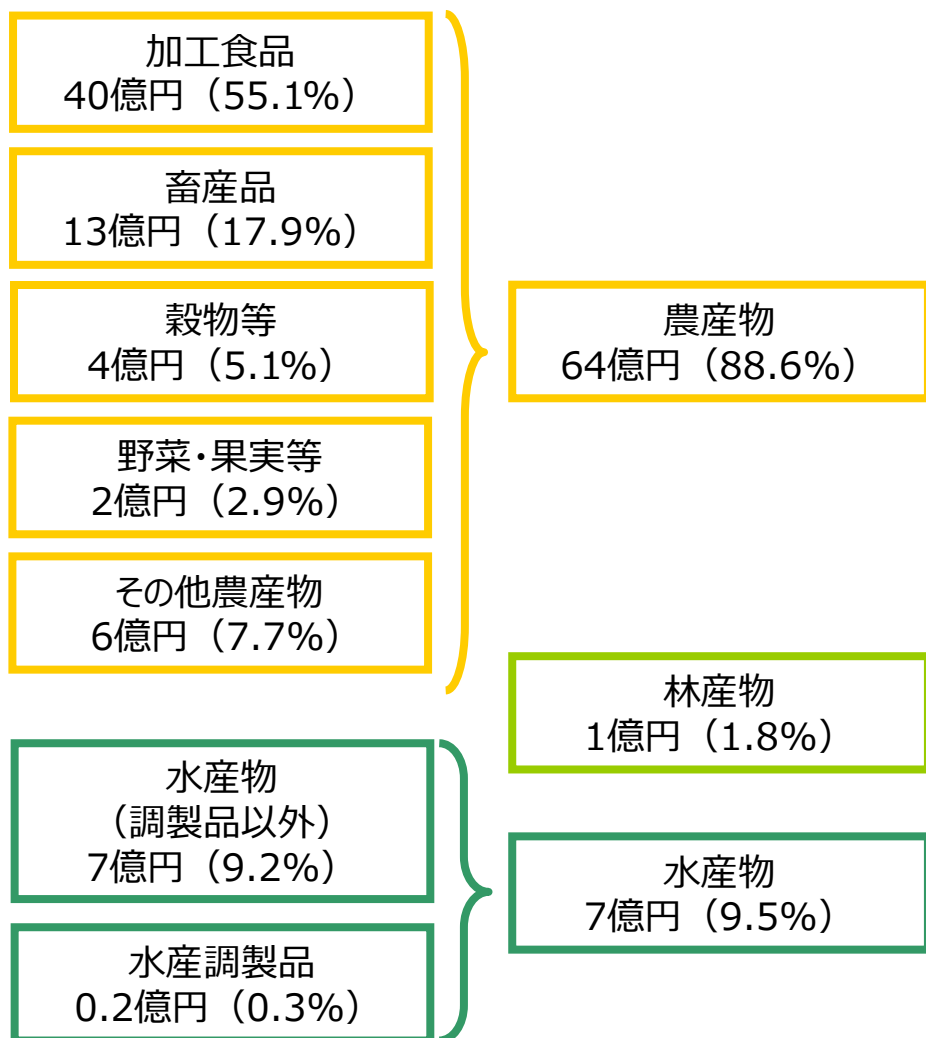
加工食品
40億円（55.1%）

畜産品
13億円（17.9%）

穀物等
4億円（5.1%）

野菜・果実等
2億円（2.9%）

その他農産物
6億円（7.7%）

水産物
（調製品以外）
7億円（9.2%）

水産調製品
0.2億円（0.3%）

農産物
64億円（88.6%）

林産物
1億円（1.8%）

水産物
7億円（9.5%）